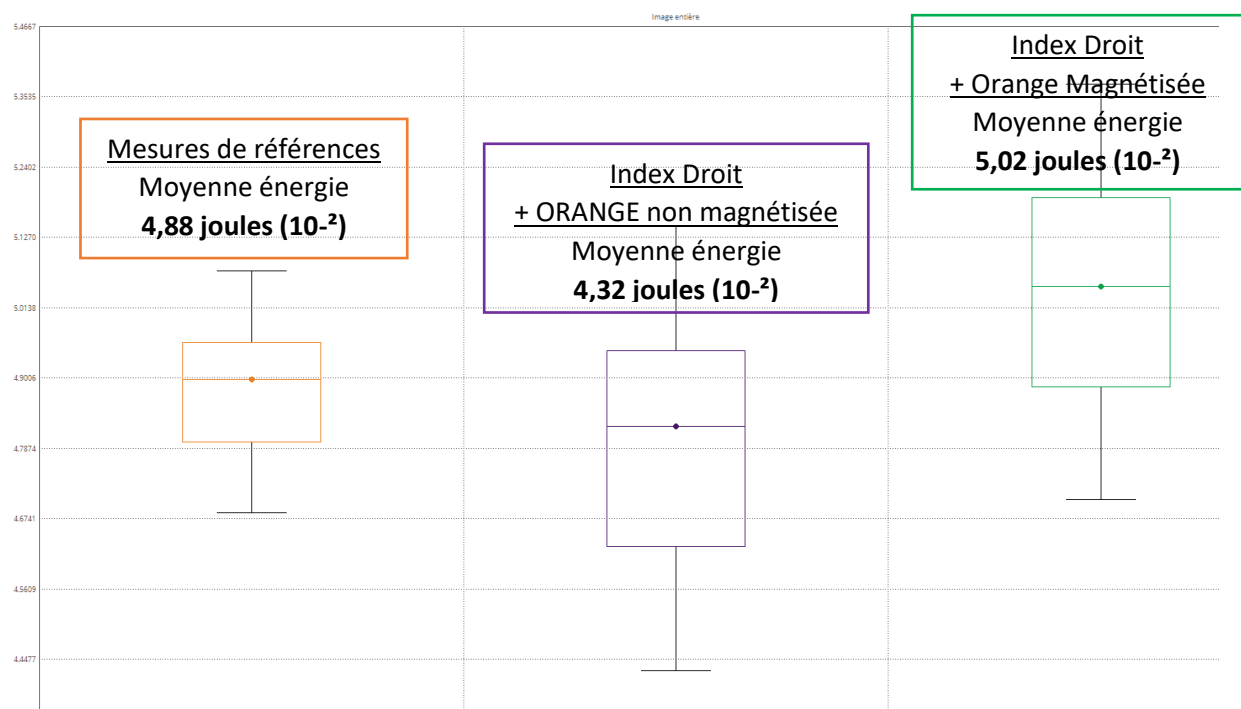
Image entière

5.4667
5.3535
5.2402
5.1270
5.0138
4.9006
4.7874
4.6741
4.5609
4.4477

Mesures de références
Moyenne énergie
**4,88 joules (10-²)**

Index Droit
+ ORANGE non magnétisée
Moyenne énergie
**4,32 joules (10-²)**

Index Droit
+ Orange Magnétisée
Moyenne énergie
**5,02 joules (10-²)**